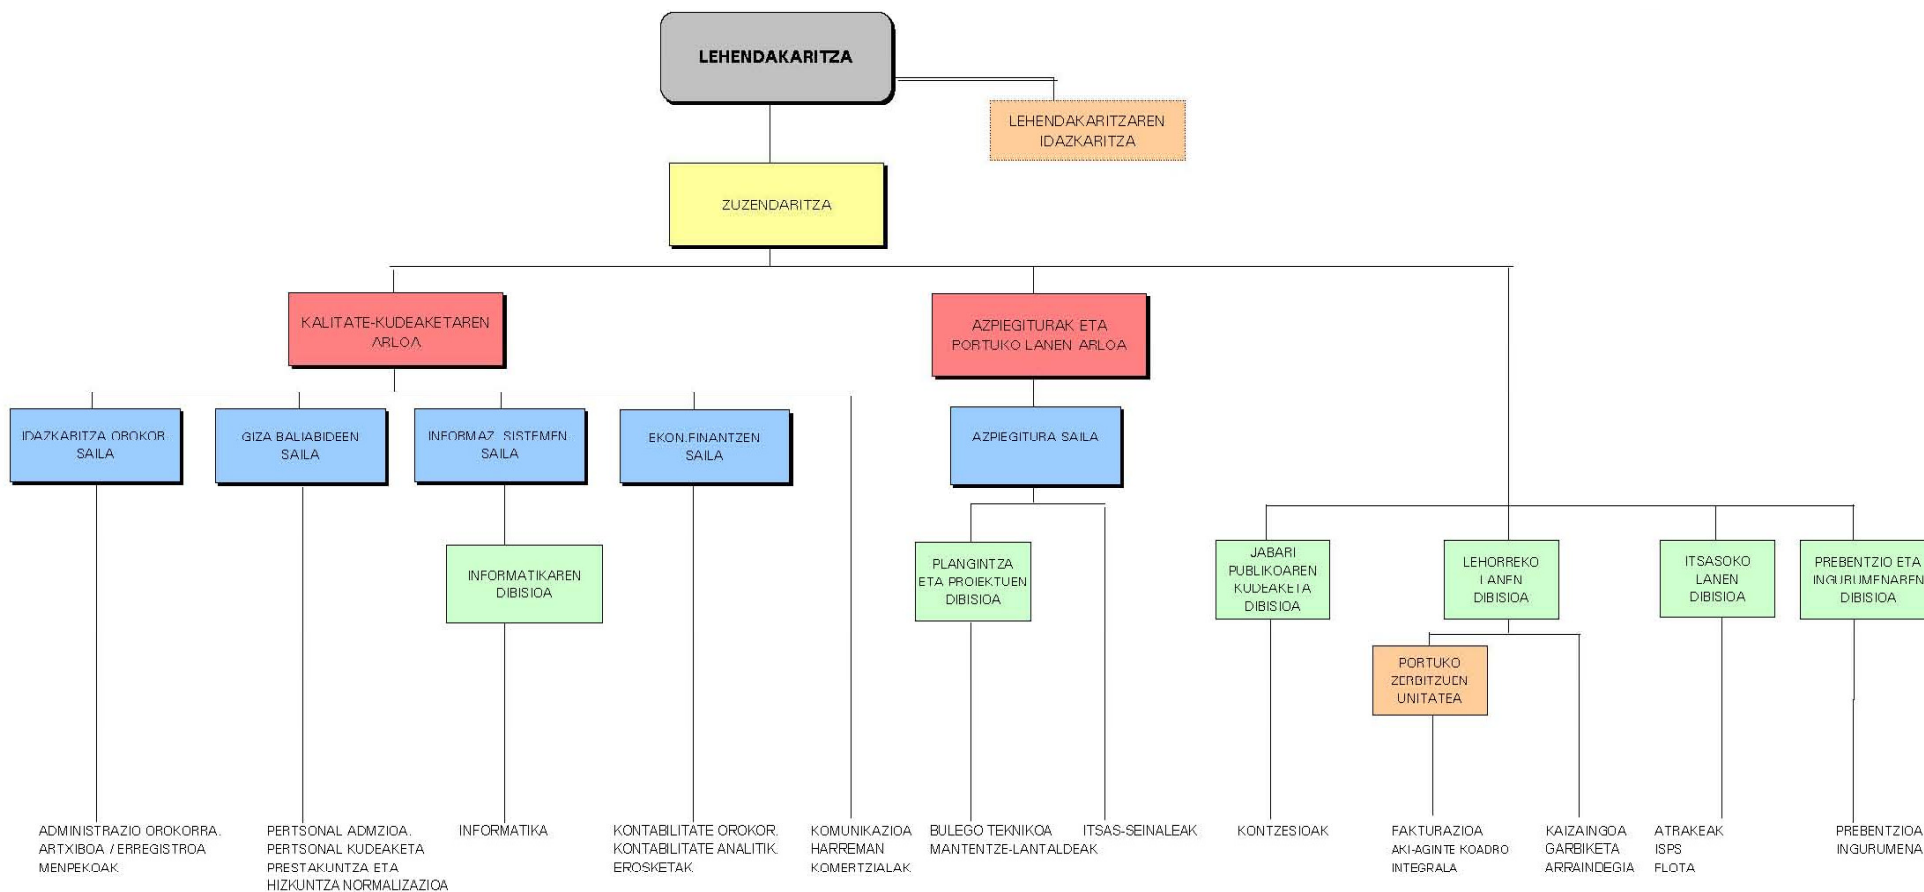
LEHENDAKARITZA

LEHENDAKARITZAREN IDAZKARITZA

ZUZENDARITZA

KALITATE-KUDEAKETAREN ARLOA

AZPIEGITURAK ETA PORTUKO LANEN ARLOA

IDAZKARITZA OROKOR SAILA

GIZA BALIABIDEEN SAILA

INFORMAZ. SISTEMEN SAILA

EKON.FINANTZEN SAILA

AZPIEGITURA SAILA

INFORMATIKAREN DIBISIOA

PLANGINTZA ETA PROIEKTUEN DIBISIOA

JABARI PUBLIKOAREN KUDEAKETA DIBISIOA

LEHORREKO LANEN DIBISIOA

ITSASOKO LANEN DIBISIOA

PREBENTZIO ETA INGURUMENAREN DIBISIOA

PORTUKO ZERBITZUEN UNITATEA

ADMINISTRAZIO OROKORRA. ARTXIBOA / ERREGISTROA MENPEKOAK

PERTSONAL ADMZIOA. PERTSONAL KUDEAKETA PRESTAKUNTZA ETA HIZKUNTZA NORMALIZAZIOA

INFORMATIKA

KONTABILITATE OROKOR. KONTABILITATE ANALITIK. EROSKETAK

KOMUNIKAZIOA HARREMAN KOMERTZIALAK

BULEGO TEKNIKOA MANTENTZE-LANTALDEAK

ITSAS-SEINALEAK

KONTZESIOAK

FAKTURAZIOA AKI-AGINTE KOADRO INTEGRALA

KAIZAINGOA GARBIKETA ARRAINDEGIA

ATRAKEAK ISPS FLOTA

PREBENTZIOA INGURUMENA